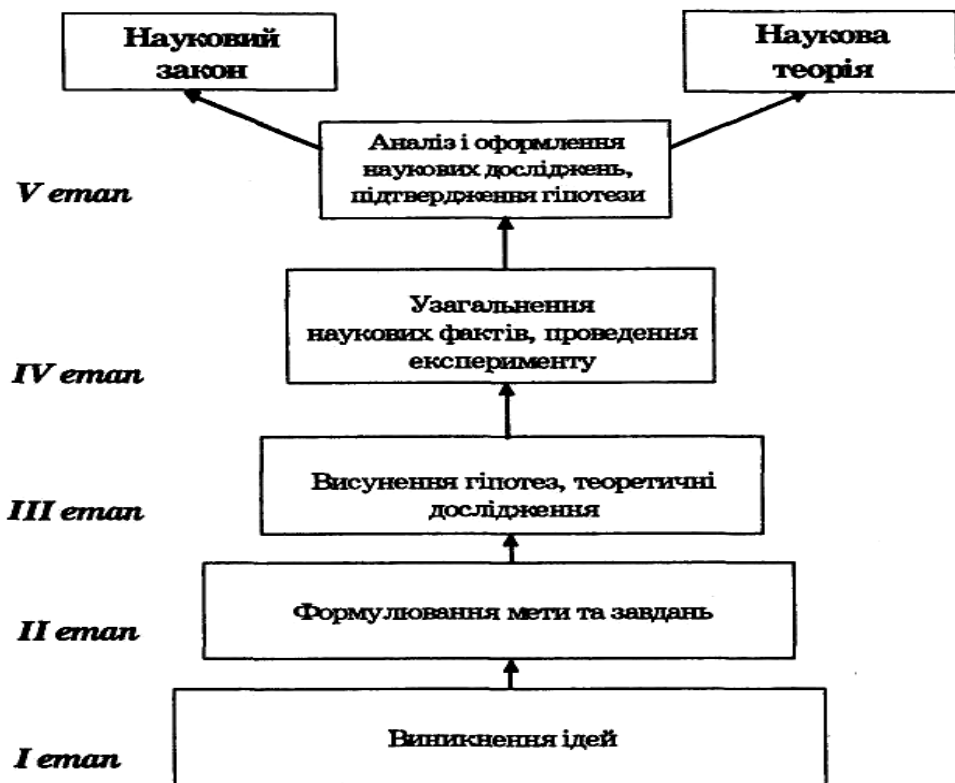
Науковий закон

Наукова теорія

V етап

Аналіз і оформлення наукових досліджень, підтвердження гіпотези

IV етап

Узагальнення наукових фактів, проведення експерименту

III етап

Висунення гіпотез, теоретичні дослідження

II етап

Формулювання мети та завдань

I етап

Виникнення ідей